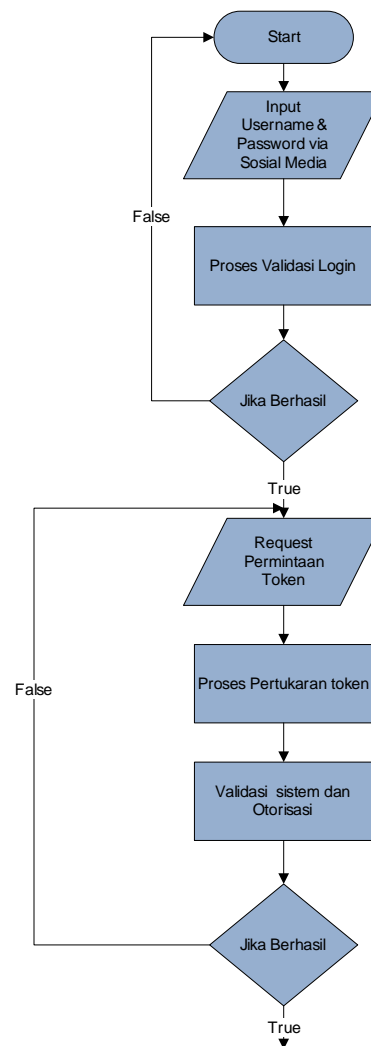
Start

Input Username & Password via Sosial Media

False

Proses Validasi Login

Jika Berhasil

True

Request Permintaan Token

False

Proses Pertukaran token

Validasi sistem dan Otorisasi

Jika Berhasil

True